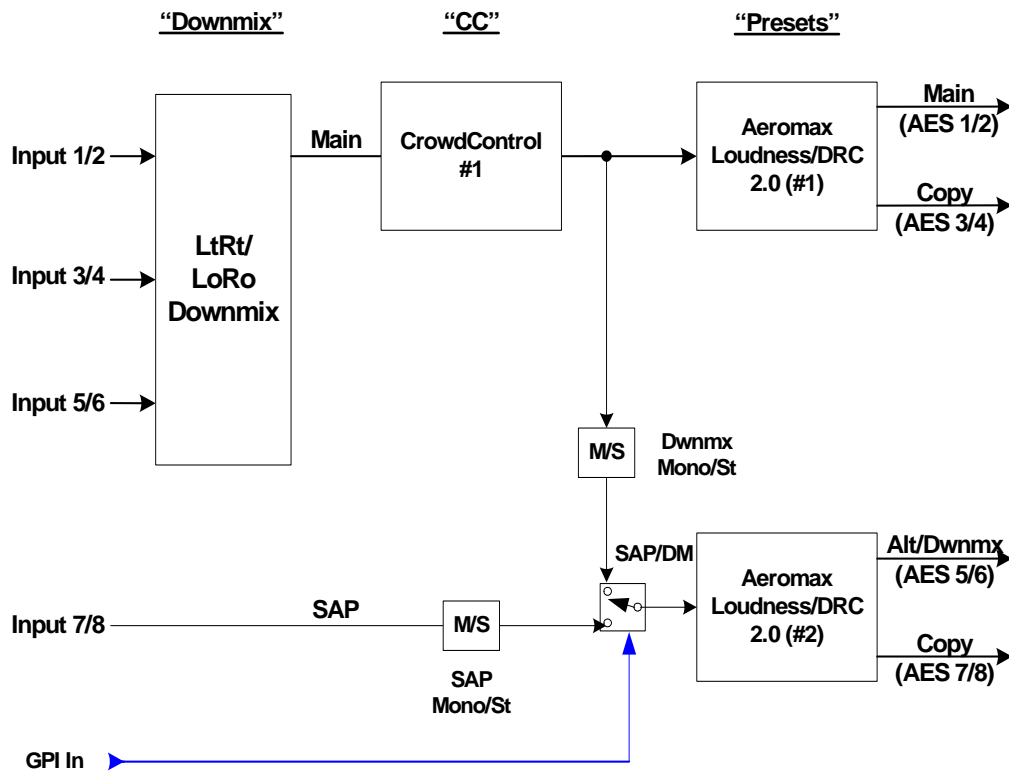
"Downmix"

"CC"

"Presets"

Input 1/2

Input 3/4

Input 5/6

LtRt/ LoRo Downmix

Main

CrowdControl #1

Aeromax Loudness/DRC 2.0 (#1)

Main (AES 1/2)

Copy (AES 3/4)

M/S

Dwnmx Mono/St

SAP/DM

Input 7/8

SAP

M/S

SAP Mono/St

Aeromax Loudness/DRC 2.0 (#2)

Alt/Dwnmx (AES 5/6)

Copy (AES 7/8)

GPI In